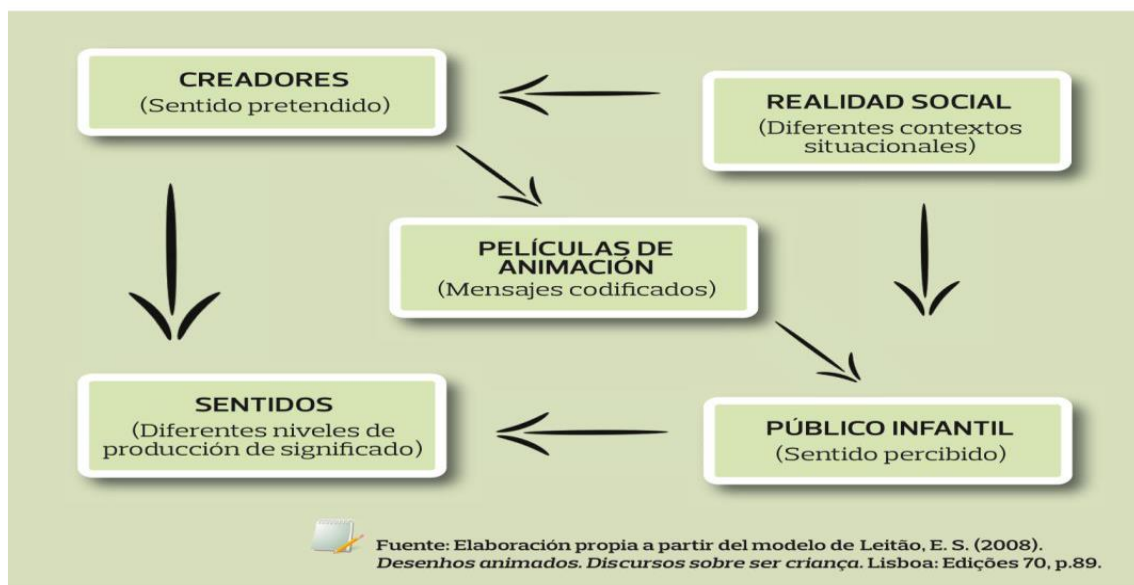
CREADORES
(Sentido pretendido)

REALIDAD SOCIAL
(Diferentes contextos situacionales)

PELÍCULAS DE ANIMACIÓN
(Mensajes codificados)

SENTIDOS
(Diferentes niveles de producción de significado)

PÚBLICO INFANTIL
(Sentido percibido)

Fuente: Elaboración propia a partir del modelo de Leitão, E. S. (2008). *Desenhos animados. Discursos sobre ser criança*. Lisboa: Edições 70, p.89.